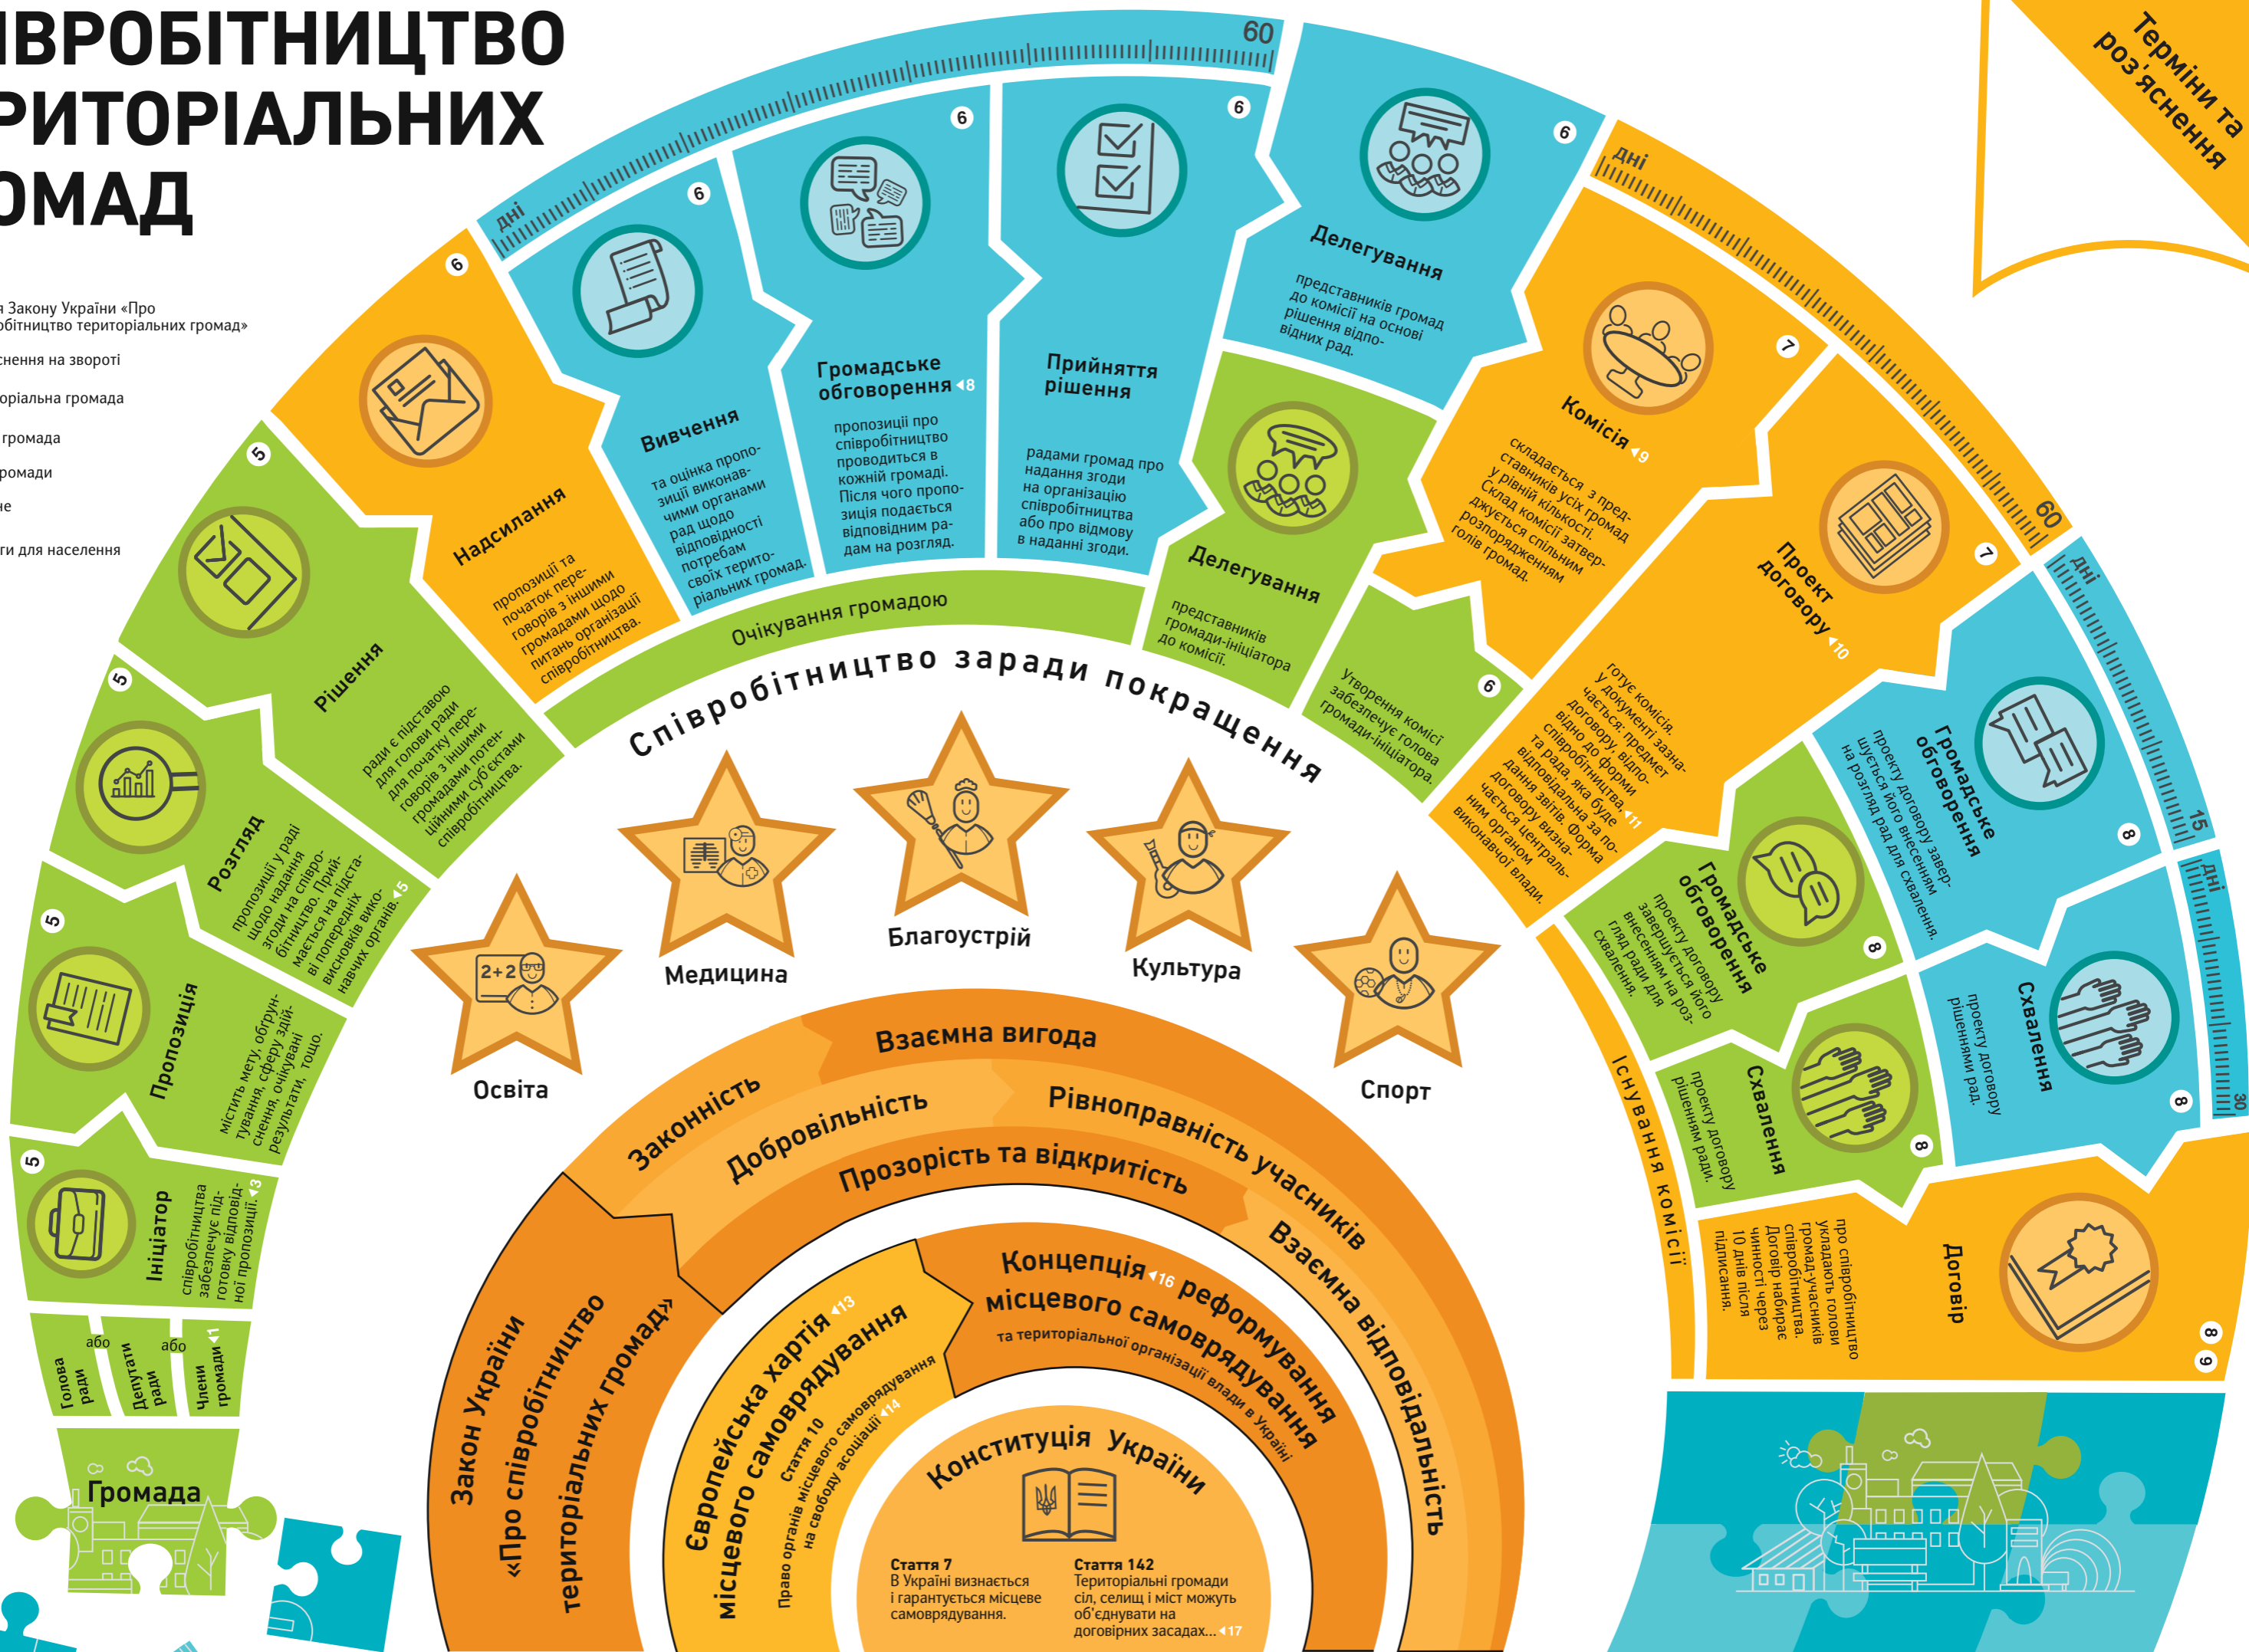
ІВРОБІТНИЦТВО
РИТОРІАЛЬНИХ
ОМАД

Терміни та роз'яснення

я Закону України «Про
обітництво територіальних громад»

снення на звороті

оріальна громада

громада

ромади

не

ги для населення

60
дні

6
Надсилання
пропозиції та початок переговорів з іншими громадами щодо питань організації співробітництва.

6
Вивчення
та оцінка пропозиції виконавчими органами рад щодо відповідності потребам своїх територіальних громад.

6
Громадське обговорення ◂8
пропозиції про співробітництво проводиться в кожній громаді. Після чого пропозиція подається відповідним радам на розгляд.

6
Прийняття рішення
радами громад про надання згоди на організацію співробітництва або про відмову в наданні згоди.

6
Делегування
представників громад до комісії на основі рішення відповідних рад.

Делегування
представників громади-ініціатора до комісії.

6
Утворення комісії забезпечує голова громади-ініціатора.

Очікування громадою

5
Рішення
ради є підставою для голови ради для початку переговорів з іншими громадами потенційними суб'єктами співробітництва.

5
Розгляд
пропозиції у раді щодо надання згоди на співробітництво. Приймається на підставі попередніх висновків виконавчих органів. ◂5

5
Пропозиція
містить мету, обґрунтування, сферу здійснення, очікувані результати, тощо.

5
Ініціатор
співробітництва забезпечує підготовку відповідної пропозиції ◂3

Голова ради
або
Депутати ради
або
Члени громади ◂1

Громада

дні
60

7
Комісія ◂9
складається з представників усіх громад у рівній кількості. Склад комісії затверджується спільним розпорядженням голів громад.

7
Проект договору ◂10
готує комісія. У документі зазначається: предмет договору, відповідно до форми співробітництва, та рада, яка буде відповідальна за подання звітів. Форма договору визначається центральним органом виконавчої влади. ◂11

дні
15
8
Громадське обговорення
проекту договору завершується його внесенням на розгляд рад для схвалення.

8
Громадське обговорення
проекту договору завершується його внесенням на розгляд ради для схвалення.

дні
30
8
Схвалення
проекту договору рішеннями рад.

8
Схвалення
проекту договору рішенням ради.

Існування комісії

8
9
Договір
про співробітництво укладають голови громад-учасників співробітництва. Договір набирає чинності через 10 днів після підписання.

Співробітництво заради покращення

Освіта
Медицина
Благоустрій
Культура
Спорт

Взаємна вигода
Законність
Добровільність
Рівноправність учасників
Прозорість та відкритість
Взаємна відповідальність

Закон України «Про співробітництво територіальних громад»

Європейська хартія ◂13 місцевого самоврядування
Стаття 10
Право органів місцевого самоврядування на свободу асоціації ◂14

Концепція ◂16 реформування місцевого самоврядування
та територіальної організації влади в Україні

Конституція України

Стаття 7
В Україні визнається і гарантується місцеве самоврядування.

Стаття 142
Територіальні громади сіл, селищ і міст можуть об'єднувати на договірних засадах... ◂17